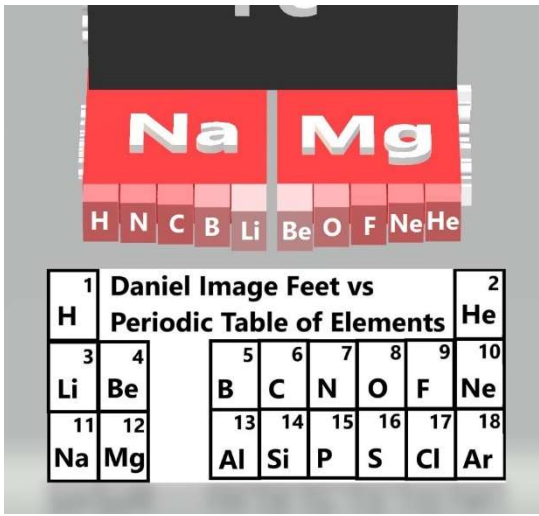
Na Mg

H N C B Li Be O F Ne He

| 1 H | Daniel Image Feet vs Periodic Table of Elements | | | | | | 2 He |
|---|---|---|---|---|---|---|---|
| 3 Li | 4 Be | 5 B | 6 C | 7 N | 8 O | 9 F | 10 Ne |
| 11 Na | 12 Mg | 13 Al | 14 Si | 15 P | 16 S | 17 Cl | 18 Ar |